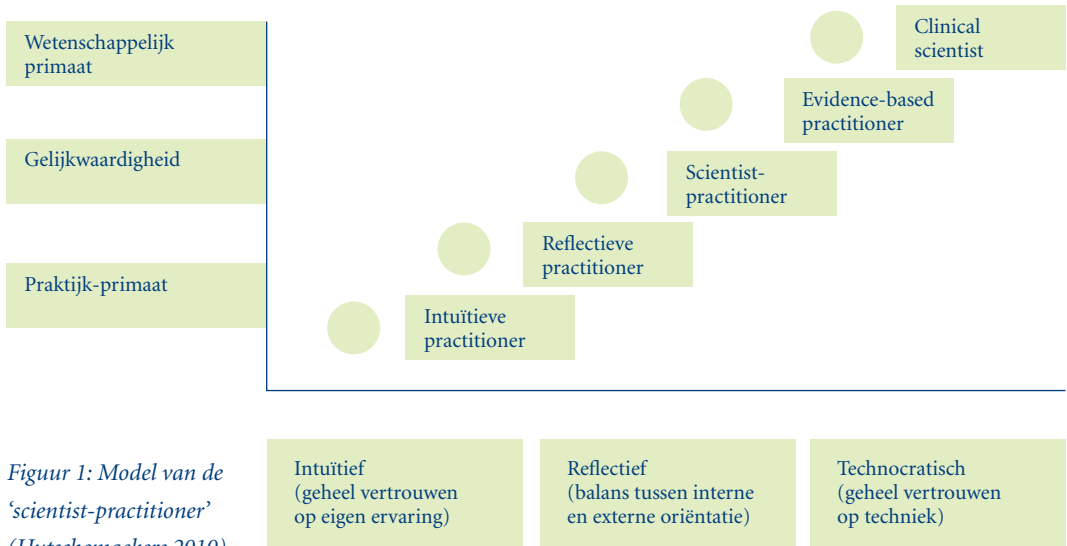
Wetenschappelijk primaat

Gelijkwaardigheid

Praktijk-primaat

Clinical scientist

Evidence-based practitioner

Scientist-practitioner

Reflectieve practitioner

Intuïtieve practitioner

Figuur 1: Model van de 'scientist-practitioner' ([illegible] 2010)

Intuïtief (geheel vertrouwen op eigen ervaring)

Reflectief (balans tussen interne en externe oriëntatie)

Technocratisch (geheel vertrouwen op techniek)